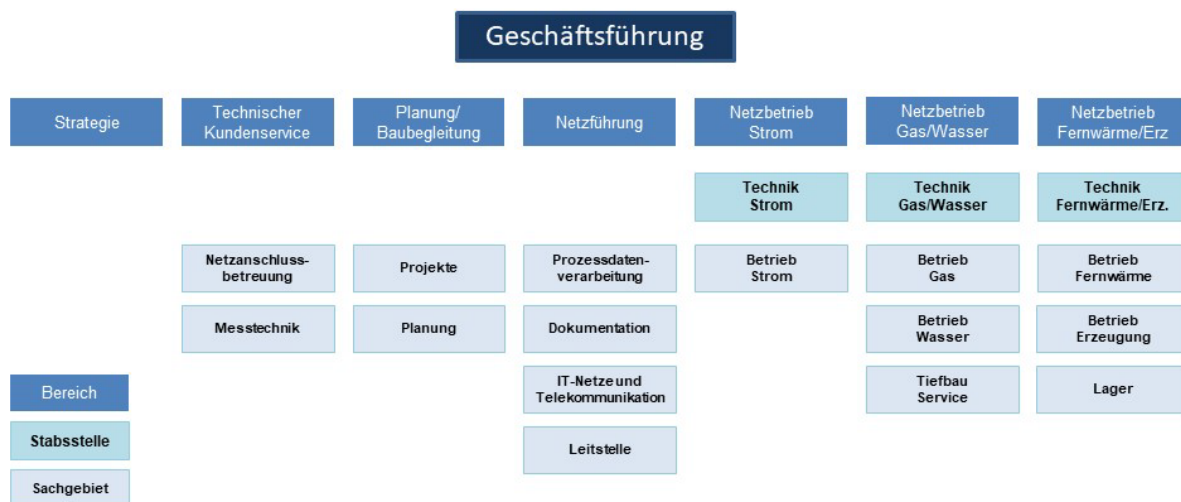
Geschäftsführung

Strategie

Technischer Kundenservice

Netzanschlussbetreuung

Messtechnik

Planung/ Baubegleitung

Projekte

Planung

Netzführung

Prozessdatenverarbeitung

Dokumentation

IT-Netze und Telekommunikation

Leitstelle

Netzbetrieb Strom

Technik Strom

Betrieb Strom

Netzbetrieb Gas/Wasser

Technik Gas/Wasser

Betrieb Gas

Betrieb Wasser

Tiefbau Service

Netzbetrieb Fernwärme/Erz

Technik Fernwärme/Erz.

Betrieb Fernwärme

Betrieb Erzeugung

Lager

Bereich

Stabsstelle

Sachgebiet